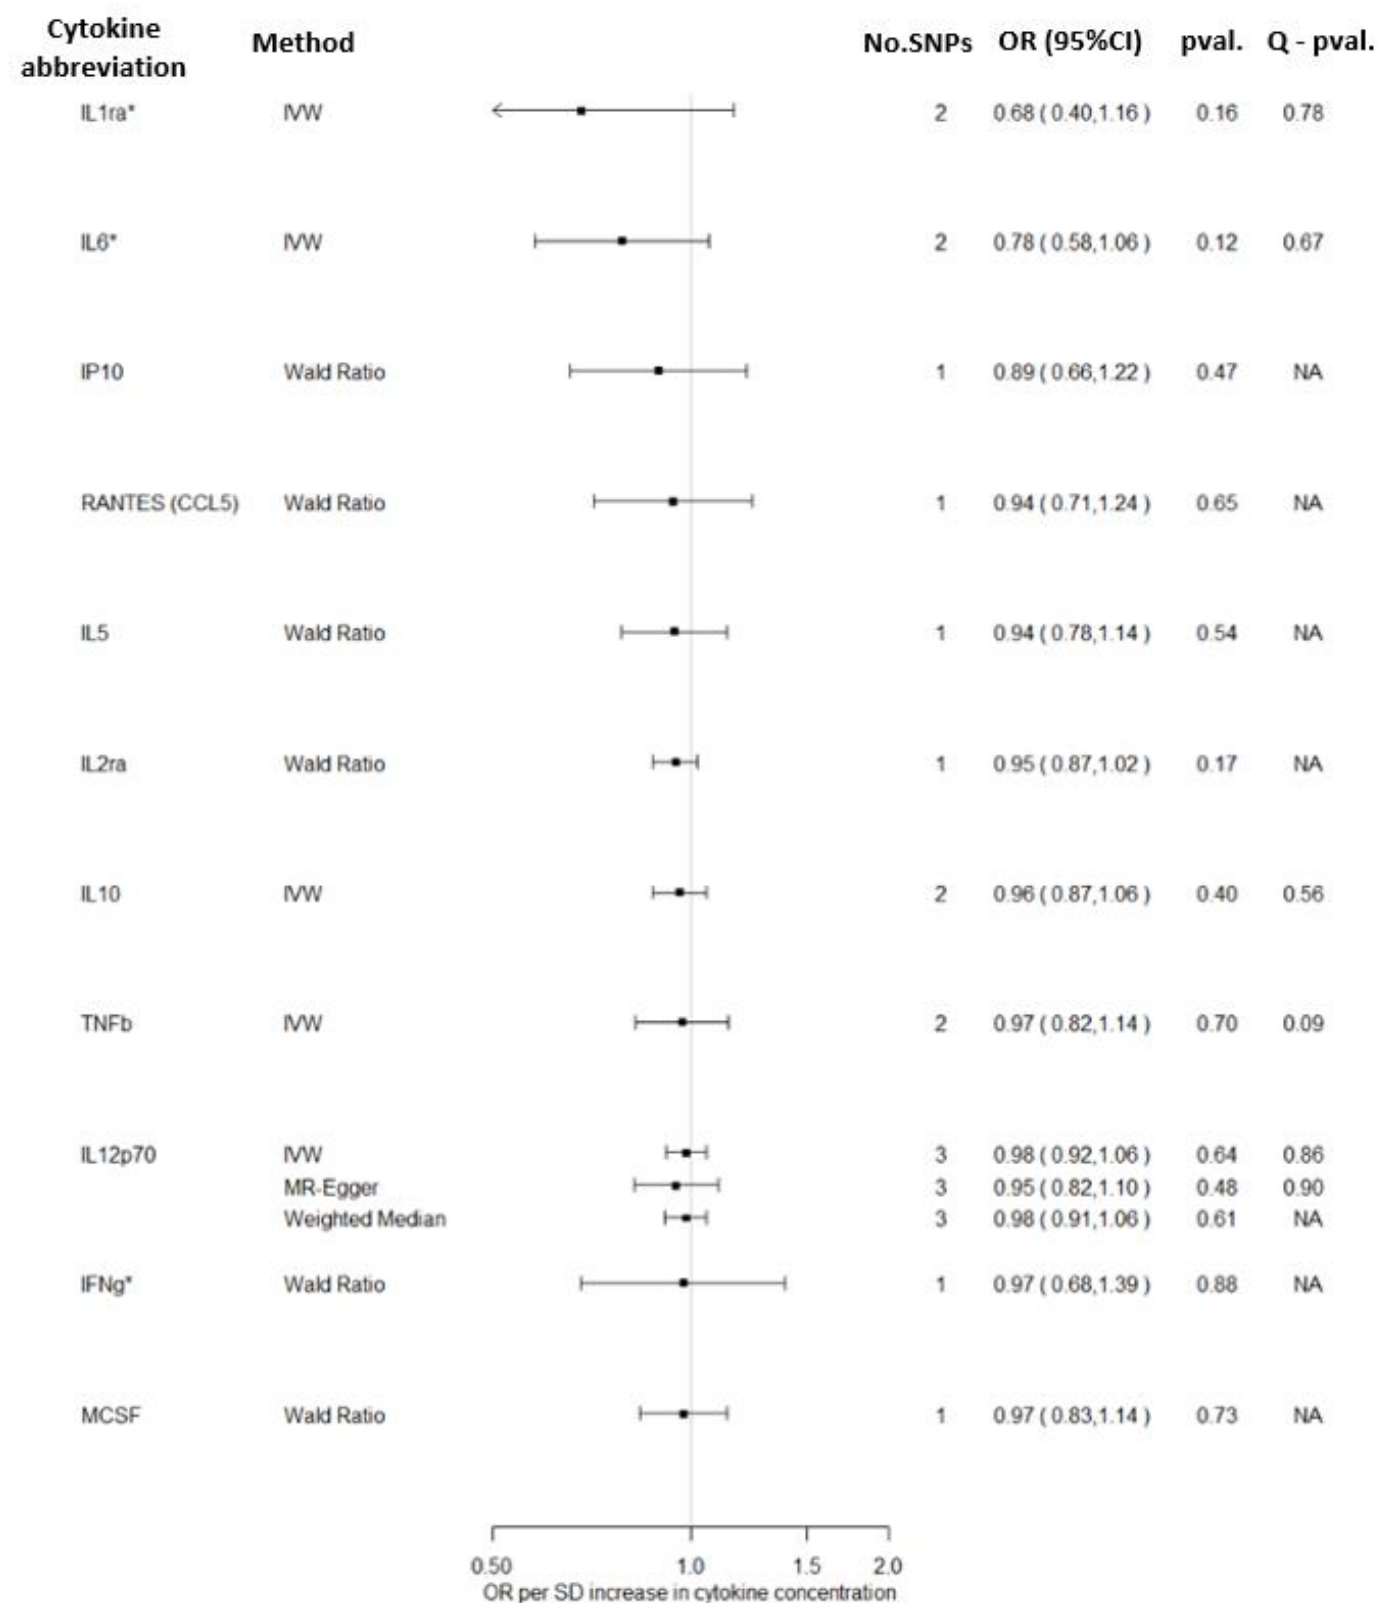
| Cytokine abbreviation | Method | No.SNPs | OR (95%CI) | pval. | Q - pval. |
|---|---|---|---|---|---|
| IL1ra* | IVW | 2 | 0.68 ( 0.40,1.16 ) | 0.16 | 0.78 |
| IL6* | IVW | 2 | 0.78 ( 0.58,1.06 ) | 0.12 | 0.67 |
| IP10 | Wald Ratio | 1 | 0.89 ( 0.66,1.22 ) | 0.47 | NA |
| RANTES (CCL5) | Wald Ratio | 1 | 0.94 ( 0.71,1.24 ) | 0.65 | NA |
| IL5 | Wald Ratio | 1 | 0.94 ( 0.78,1.14 ) | 0.54 | NA |
| IL2ra | Wald Ratio | 1 | 0.95 ( 0.87,1.02 ) | 0.17 | NA |
| IL10 | IVW | 2 | 0.96 ( 0.87,1.06 ) | 0.40 | 0.56 |
| TNFb | IVW | 2 | 0.97 ( 0.82,1.14 ) | 0.70 | 0.09 |
| IL12p70 | IVW | 3 | 0.98 ( 0.92,1.06 ) | 0.64 | 0.86 |
| | MR-Egger | 3 | 0.95 ( 0.82,1.10 ) | 0.48 | 0.90 |
| | Weighted Median | 3 | 0.98 ( 0.91,1.06 ) | 0.61 | NA |
| IFNg* | Wald Ratio | 1 | 0.97 ( 0.68,1.39 ) | 0.88 | NA |
| MCSF | Wald Ratio | 1 | 0.97 ( 0.83,1.14 ) | 0.73 | NA |

0.50 1.0 1.5 2.0
OR per SD increase in cytokine concentration